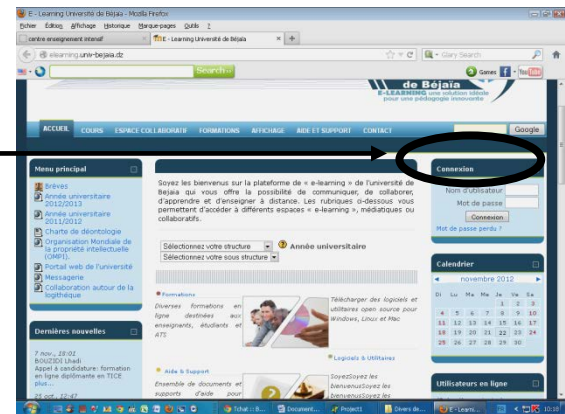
E - Learning Université de Béjaïa - Mozilla Firefox

Fichier Édition Affichage Historique Marque-pages Outils ?

centre enseignement intensif | E - Learning Université de Béjaïa | +

elearning.univ-bejaia.dz

Gary Search

Search

Games

de Béjaïa
E-LEARNING une solution idéale pour une pédagogie innovante

ACCUEIL COURS ESPACE COLLABORATIF FORMATIONS AFFICHAGE AIDE ET SUPPORT CONTACT

Google

Menu principal

Brèves
Année universitaire 2012/2013
Année universitaire 2011/2012
Charte de déontologie
Organisation Mondiale de la propriété intellectuelle (OMPI).
Portail web de l'université
Messagerie
Collaboration autour de la logithèque

Dernières nouvelles

7 nov., 20:01
BOUZIDI Lhadi
Appel à candidature: formation en ligne diplômante en TICE
plus...

25 oct., 12:47

Soyez les bienvenus sur la plateforme de « e-learning » de l'université de Bejaia qui vous offre la possibilité de communiquer, de collaborer, d'apprendre et d'enseigner à distance. Les rubriques ci-dessous vous permettent d'accéder à différents espaces « e-learning », médiatiques ou collaboratifs.

Sélectionnez votre structure
Année universitaire
Sélectionnez votre sous structure

Formations
Diverses formations en ligne destinées aux enseignants, étudiants et ATS

Télécharger des logiciels et utilitaires open source pour Windows, Linux et Mac

Logiciels & Utilitaires

Aide & Support
Ensemble de documents et supports d'aide pour

SoyezSoyez les bienvenusSoyez les bienvenusSoyez les

Connexion
Nom d'utilisateur
Mot de passe
Connexion
Mot de passe perdu ?

Calendrier
novembre 2012

| Di | Lu | Ma | Me | Je | Ve | Sa |
|---|---|---|---|---|---|---|
| | | | | 1 | 2 | 3 |
| 4 | 5 | 6 | 7 | 8 | 9 | 10 |
| 11 | 12 | 13 | 14 | 15 | 16 | 17 |
| 18 | 19 | 20 | 21 | 22 | 23 | 24 |
| 25 | 26 | 27 | 28 | 29 | 30 | |

Utilisateurs en ligne

Tchat : B... | Document... | Project1 | Divers de... | E - Learn... | 10:10